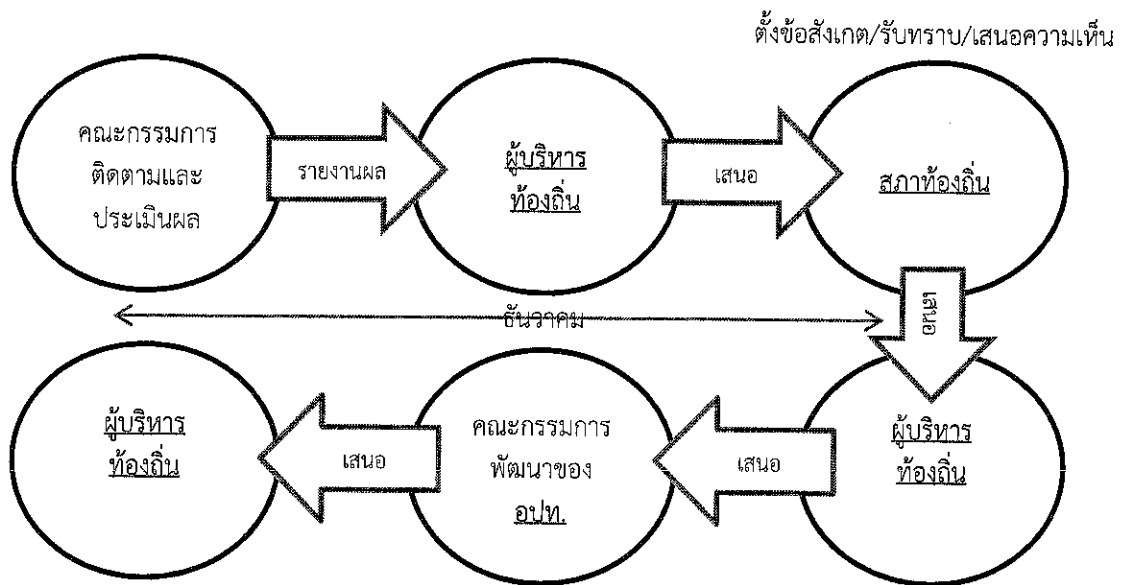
ตั้งข้อสังเกต/รับทราบ/เสนอความเห็น

คณะกรรมการติดตามและประเมินผล

รายงานผล

ผู้บริหารท้องถิ่น

เสนอ

สภาท้องถิ่น

ธันวาคม

เสนอ

ผู้บริหารท้องถิ่น

เสนอ

คณะกรรมการพัฒนาของ อปท.

เสนอ

ผู้บริหารท้องถิ่น